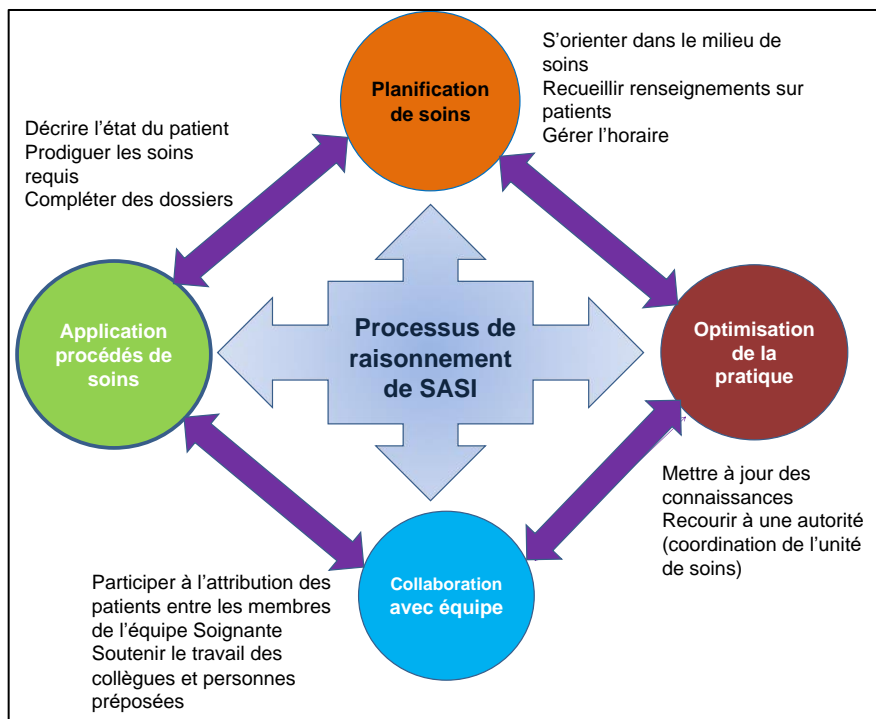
Planification de soins

S’orienter dans le milieu de soins
Recueillir renseignements sur patients
Gérer l’horaire

Décrire l’état du patient
Prodiguer les soins requis
Compléter des dossiers

Application procédés de soins

Processus de raisonnement de SASI

Optimisation de la pratique

Mettre à jour des connaissances
Recourir à une autorité (coordination de l’unité de soins)

Collaboration avec équipe

Participer à l’attribution des patients entre les membres de l’équipe Soignante
Soutenir le travail des collègues et personnes préposées